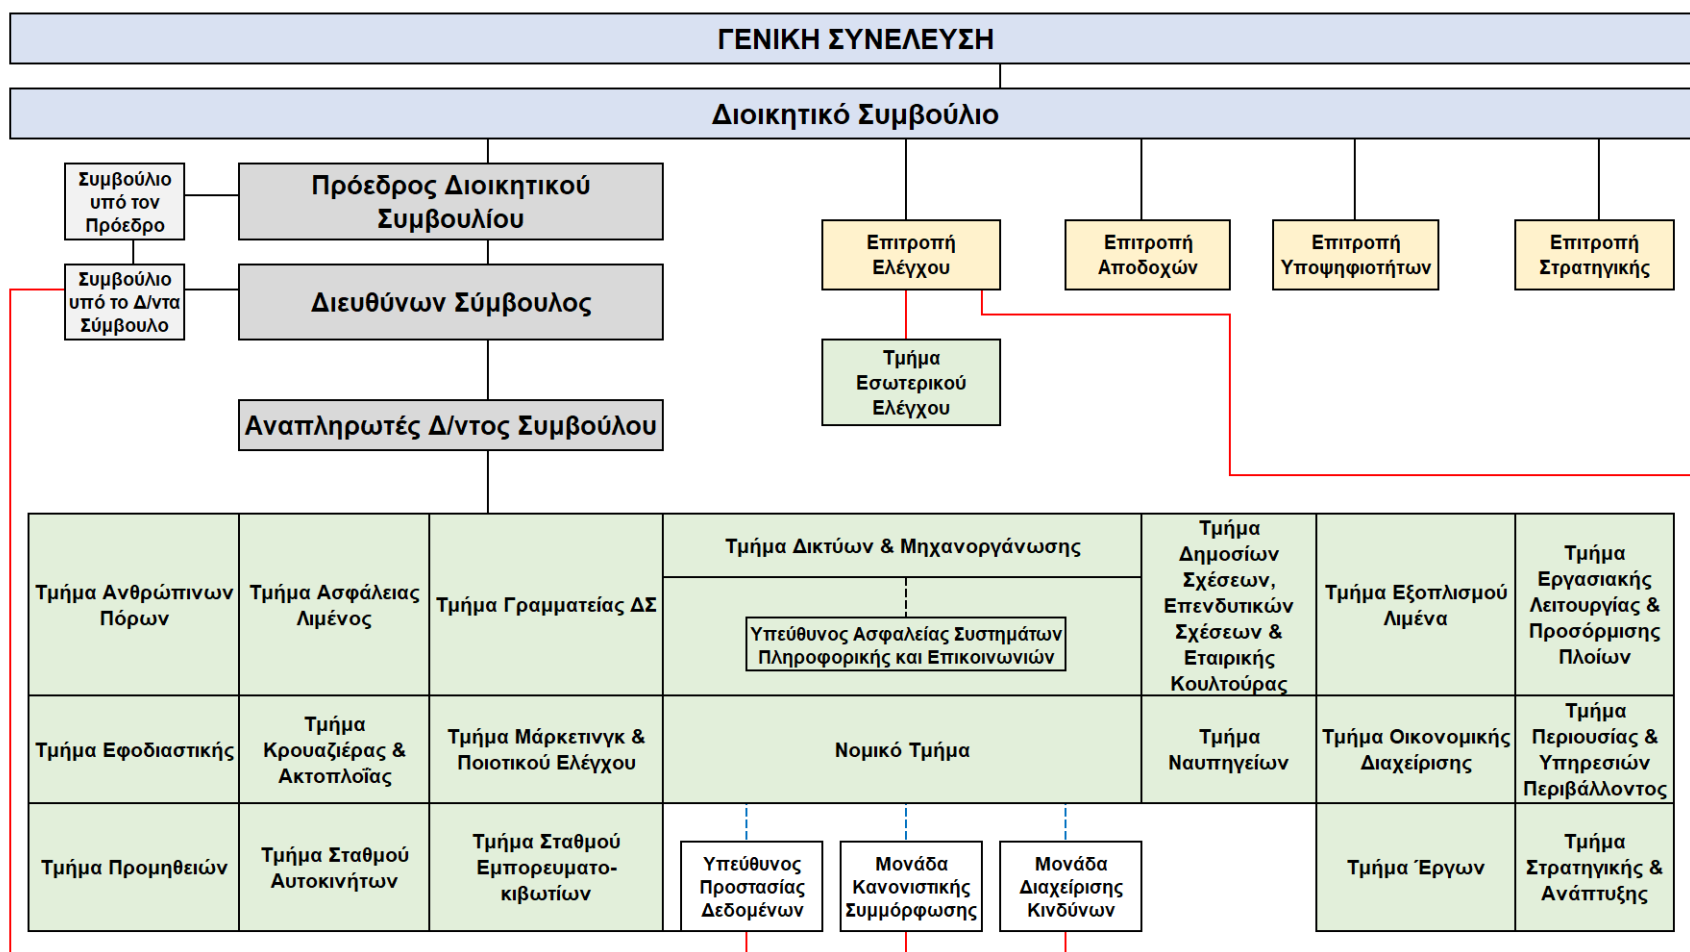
ΓΕΝΙΚΗ ΣΥΝΕΛΕΥΣΗ

Διοικητικό Συμβούλιο

Συμβούλιο υπό τον Πρόεδρο

Πρόεδρος Διοικητικού Συμβουλίου

Συμβούλιο υπό το Δ/ντα Σύμβουλο

Διευθύνων Σύμβουλος

Αναπληρωτές Δ/ντος Συμβούλου

Επιτροπή Ελέγχου

Επιτροπή Αποδοχών

Επιτροπή Υποψηφιοτήτων

Επιτροπή Στρατηγικής

Τμήμα Εσωτερικού Ελέγχου

Τμήμα Ανθρώπινων Πόρων

Τμήμα Ασφάλειας Λιμένος

Τμήμα Γραμματείας ΔΣ

Τμήμα Δικτύων & Μηχανοργάνωσης

Υπεύθυνος Ασφαλείας Συστημάτων Πληροφορικής και Επικοινωνιών

Τμήμα Δημοσίων Σχέσεων, Επενδυτικών Σχέσεων & Εταιρικής Κουλτούρας

Τμήμα Εξοπλισμού Λιμένα

Τμήμα Εργασιακής Λειτουργίας & Προσόρμισης Πλοίων

Τμήμα Εφοδιαστικής

Τμήμα Κρουαζιέρας & Ακτοπλοΐας

Τμήμα Μάρκετινγκ & Ποιοτικού Ελέγχου

Νομικό Τμήμα

Τμήμα Ναυπηγείων

Τμήμα Οικονομικής Διαχείρισης

Τμήμα Περιουσίας & Υπηρεσιών Περιβάλλοντος

Τμήμα Προμηθειών

Τμήμα Σταθμού Αυτοκινήτων

Τμήμα Σταθμού Εμπορευματοκιβωτίων

Υπεύθυνος Προστασίας Δεδομένων

Μονάδα Κανονιστικής Συμμόρφωσης

Μονάδα Διαχείρισης Κινδύνων

Τμήμα Έργων

Τμήμα Στρατηγικής & Ανάπτυξης